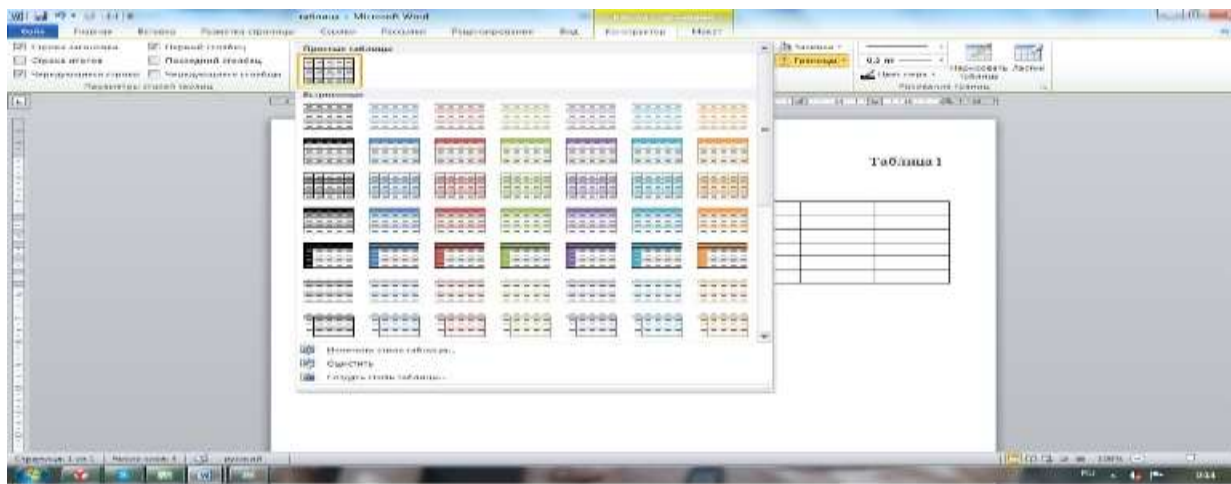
таблица - Microsoft Word

Файл Главная Вставка Разметка страницы Ссылки Рассылки Рецензирование Вид Конструктор Макет

Строка заголовка Первый столбец
Строка итогов Последний столбец
Чередующиеся строки Чередующиеся столбцы
Параметры стилей таблиц

Простые таблицы

Встроенные

Заливка
Границы
0,5 пт
Цвет пера
Нарисовать таблицу
Ластик
Нарисовать границы

Таблица 1

Изменить стиль таблицы...
Очистить
Создать стиль таблицы...

Страница: 1 из 1 Число слов: 4 русский
100%